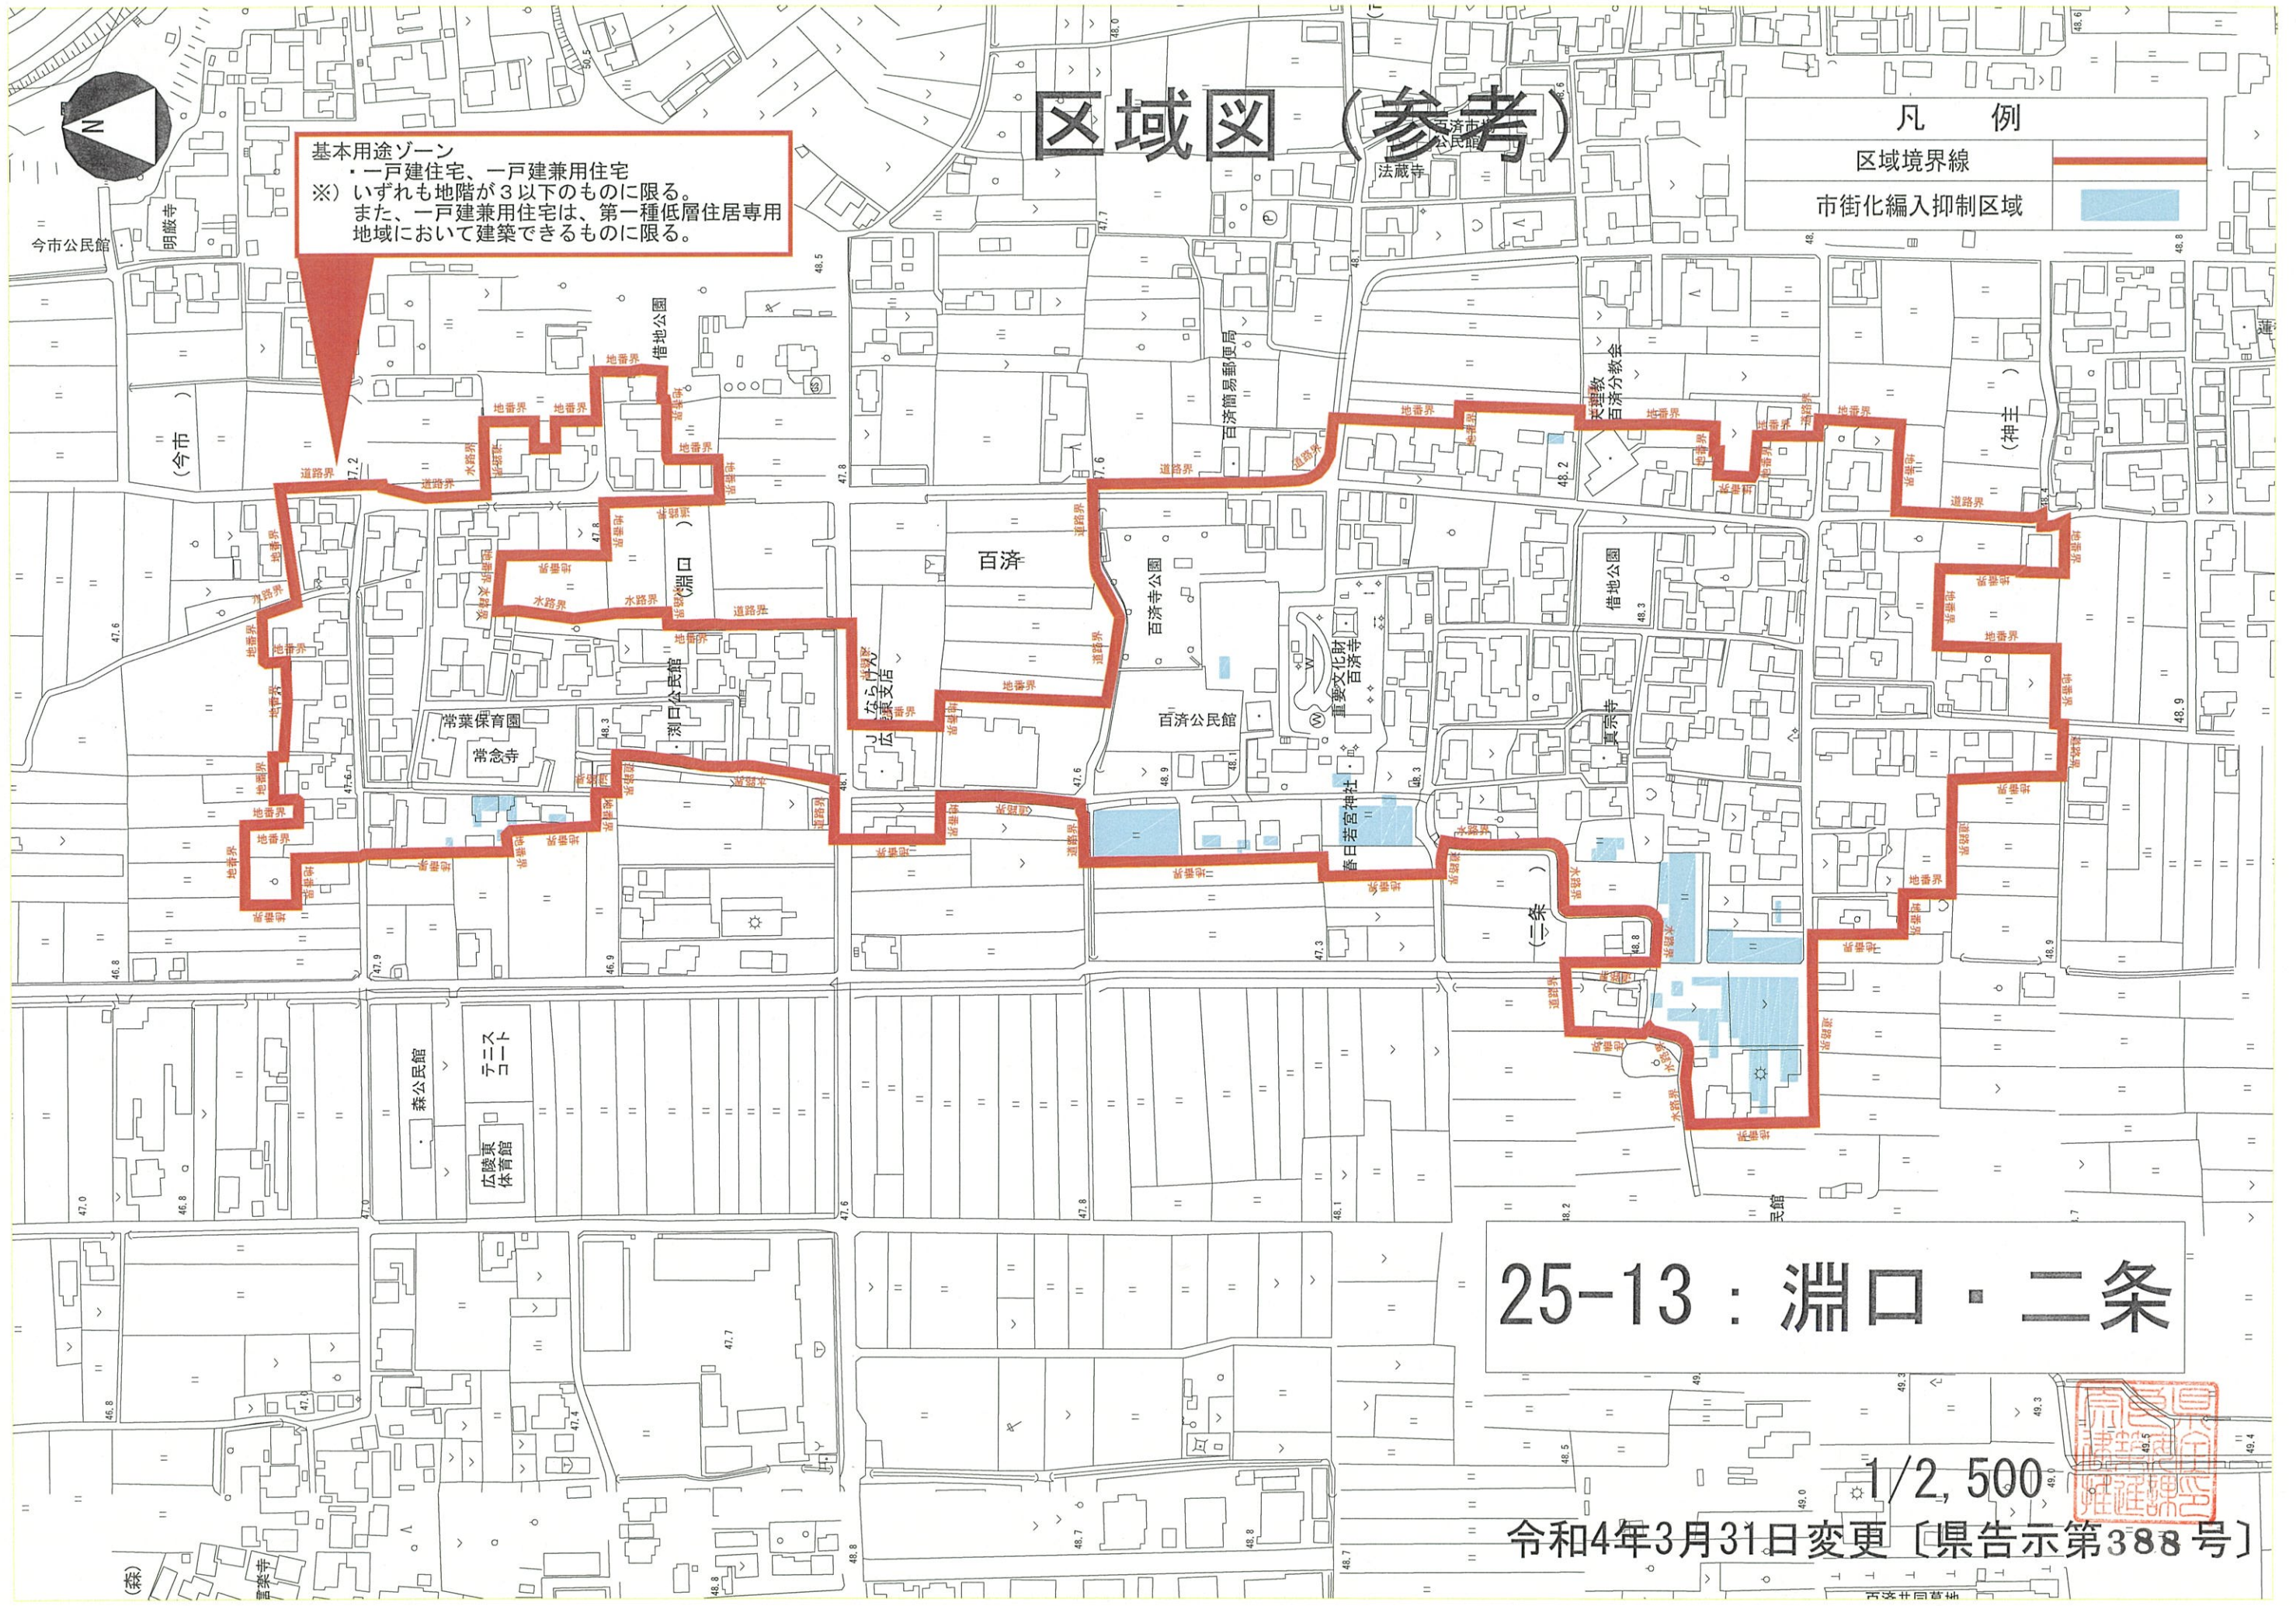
区域図（参考）

| 凡　例 | |
|---|---|
| 区域境界線 | |
| 市街化編入抑制区域 | |

基本用途ゾーン
・一戸建住宅、一戸建兼用住宅
※）いずれも地階が３以下のものに限る。
また、一戸建兼用住宅は、第一種低層住居専用地域において建築できるものに限る。

N

今市公民館
明教寺
法蔵寺
百済市公民館
借地公園
（今市）
（神主）
天理教百済分教会
百済簡易郵便局
百済
（淵口）
百済寺公園
重要文化財百済寺
百済公民館
借地公園
JAならけん広陵支店
常葉保育園
常念寺
淵口公民館
春日若宮神社
真宗寺
（二条）
森公民館
テニスコート
広陵東体育館
百済共同墓地
（森）

地番界
道路界
水路界

25-13：淵口・二条

1/2,500
令和4年3月31日変更〔県告示第388号〕